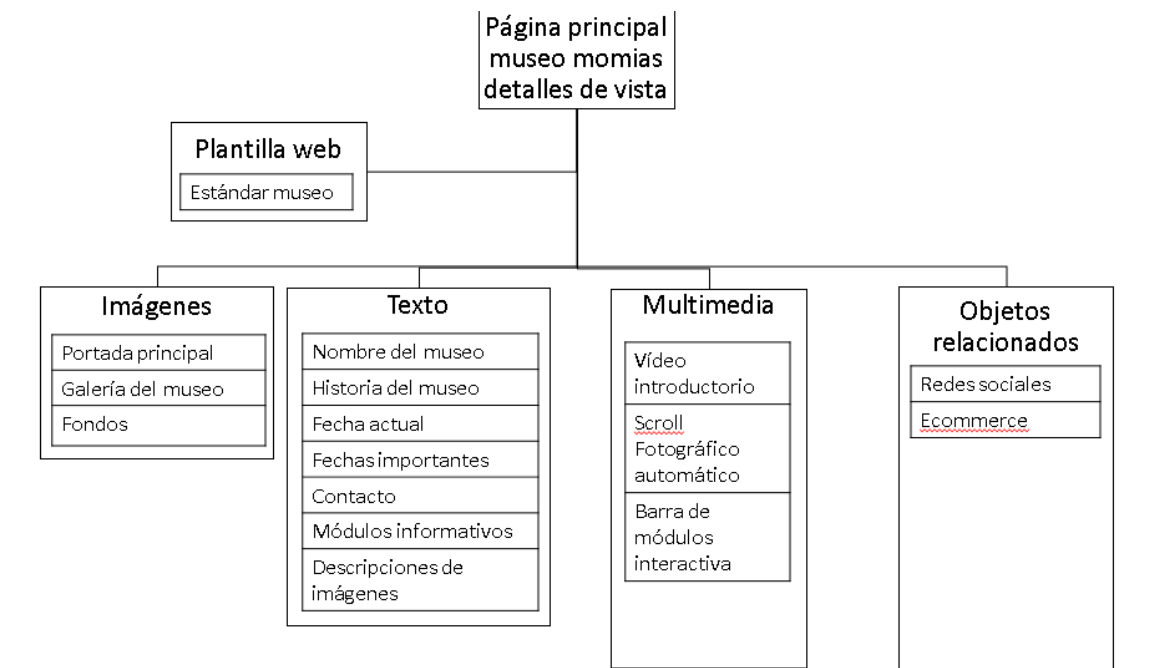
Página principal museo momias detalles de vista

Plantilla web
Estándar museo

Imágenes
Portada principal
Galería del museo
Fondos

Texto
Nombre del museo
Historia del museo
Fecha actual
Fechas importantes
Contacto
Módulos informativos
Descripciones de imágenes

Multimedia
Vídeo introductorio
Scroll Fotográfico automático
Barra de módulos interactiva

Objetos relacionados
Redes sociales
Ecommerce